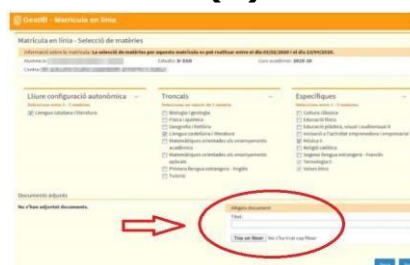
GestIB - Matrícula en línia

Matrícula en línia - Selecció de matèries

Informació sobre la matrícula: La selecció de matèries per aquesta matrícula es pot realitzar entre el dia 01/02/2020 i el dia 13/04/2020.

Alumne: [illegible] Estudis: 3r ESO Curs acadèmic: 2019-20

Centre: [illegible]

Lliure configuració autonòmica
Seleccionar entre 1 - 1 matèries
Llengua catalana i literatura

Troncals
Seleccionar un màxim de 5 matèries
Biologia i geologia
Física i química
Geografia i història
Llengua castellana i literatura
Matemàtiques orientades als ensenyaments acadèmics
Matemàtiques orientades als ensenyaments aplicats
Primera llengua estrangera - Anglès
Tutoria

Específiques
Seleccionar entre 1 - 3 matèries
Cultura clàssica
Educació física
Educació plàstica, visual i audiovisual II
Iniciació a l'activitat emprenedora i empresarial
Música II
Religió catòlica
Segona llengua estrangera - Francès
Tecnologia II
Valors ètics

Documents adjunts
No s'han adjuntat documents.

Afegeix document
Títol:
Tria un fitxer No s'ha triat cap fitxer